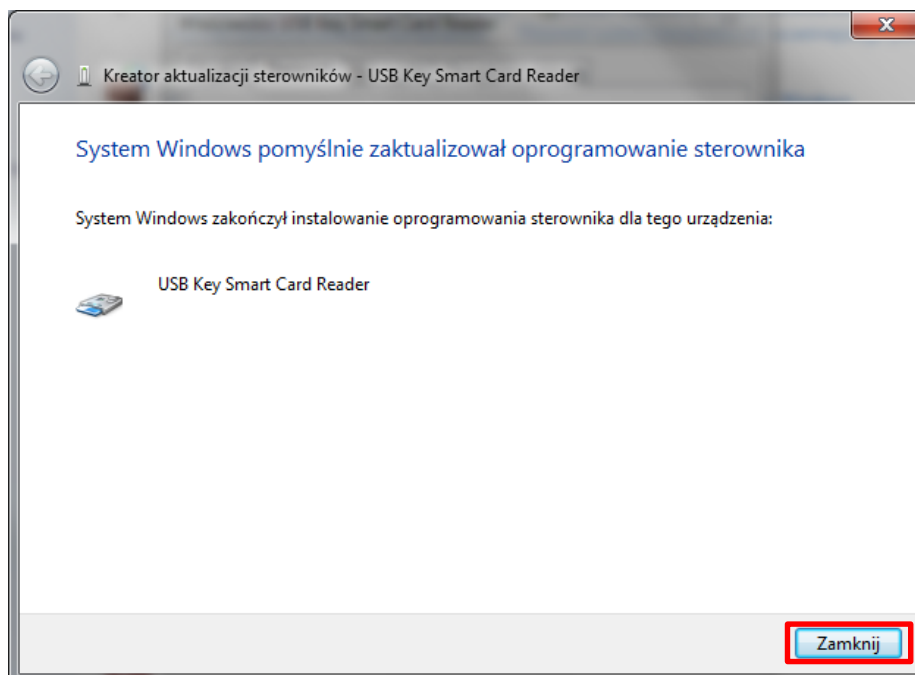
Kreator aktualizacji sterowników - USB Key Smart Card Reader

System Windows pomyślnie zaktualizował oprogramowanie sterownika

System Windows zakończył instalowanie oprogramowania sterownika dla tego urządzenia:

USB Key Smart Card Reader

Zamknij